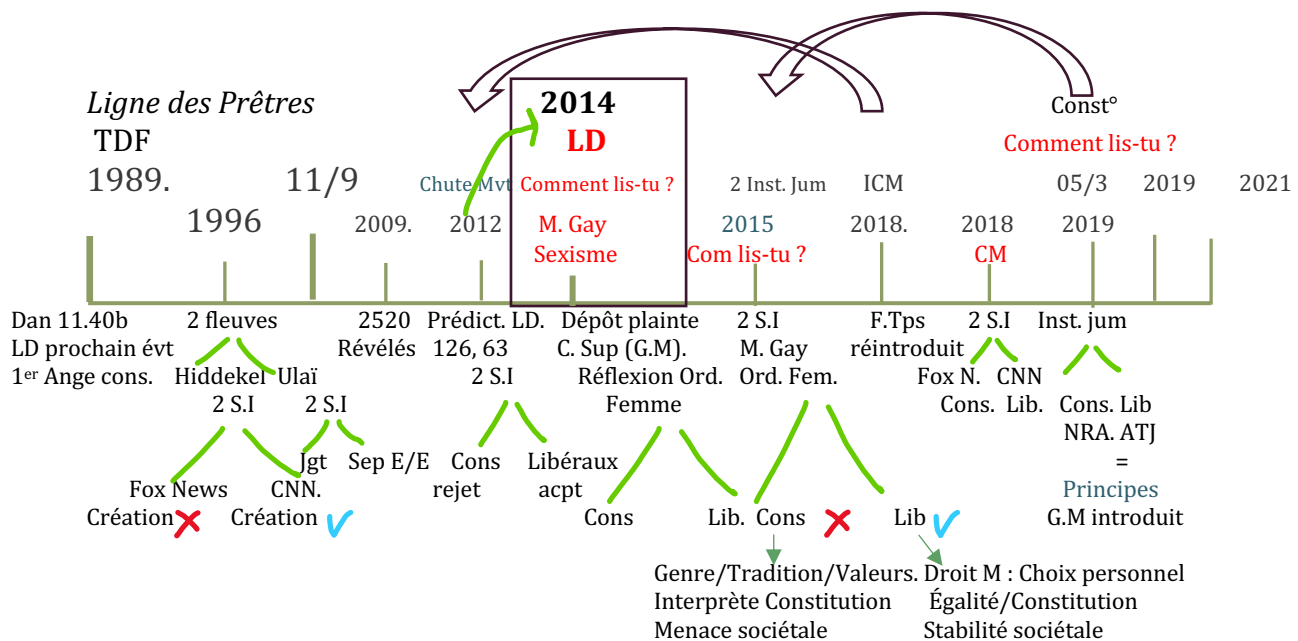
Ligne des Prêtres
TDF
1989.

1996

11/9

2009.

Chute Mvt
2012

2014
LD
Comment lis-tu ?
M. Gay
Sexisme

2 Inst. Jum
2015
Com lis-tu ?

ICM
2018.

2018
CM

Const°
Comment lis-tu ?
05/3
2019

2019

2021

Dan 11.40b
LD prochain évt
1$^{er}$ Ange cons.

2 fleuves
Hiddekel Ulaï
2 S.I 2 S.I
Fox News Création
CNN. Création
Jgt Sep E/E

2520
Révélés

Prédict. LD.
126, 63
2 S.I
Cons rejet
Libéraux acpt

Dépôt plainte
C. Sup (G.M).
Réflexion Ord. Femme
Cons
Lib.

2 S.I
M. Gay
Ord. Fem.
Cons
Lib

Genre/Tradition/Valeurs.
Interprète Constitution
Menace sociétale

Droit M : Choix personnel
Égalité/Constitution
Stabilité sociétale

F.Tps
réintroduit

2 S.I
Fox N. Cons.
CNN Lib.

Inst. jum
Cons. Lib
NRA. ATJ
=
Principes
G.M introduit